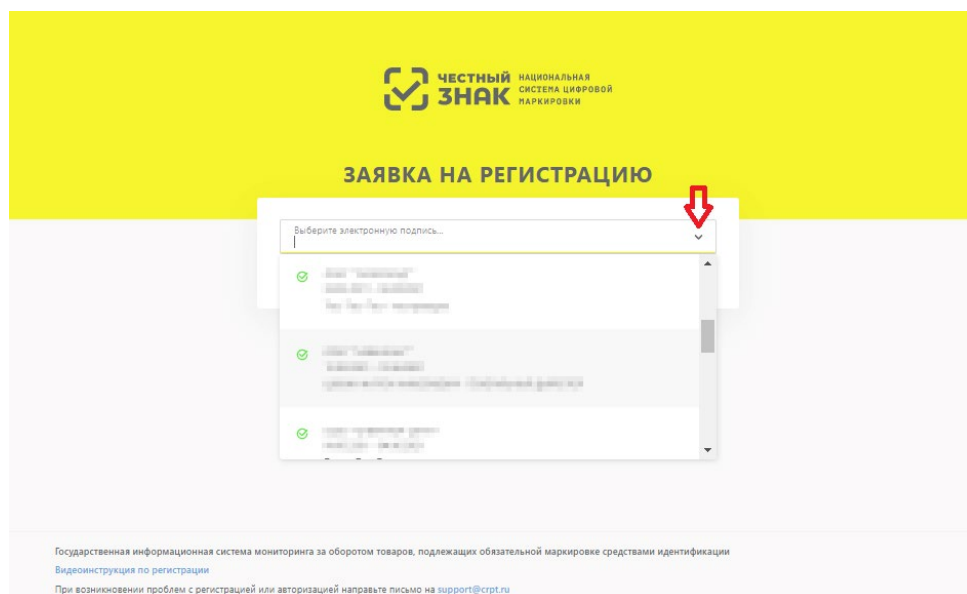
ЧЕСТНЫЙ ЗНАК НАЦИОНАЛЬНАЯ СИСТЕМА ЦИФРОВОЙ МАРКИРОВКИ

ЗАЯВКА НА РЕГИСТРАЦИЮ

Выберите электронную подпись...

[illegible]

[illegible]

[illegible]

Государственная информационная система мониторинга за оборотом товаров, подлежащих обязательной маркировке средствами идентификации

Видеоинструкция по регистрации

При возникновении проблем с регистрацией или авторизацией направьте письмо на support@crpt.ru